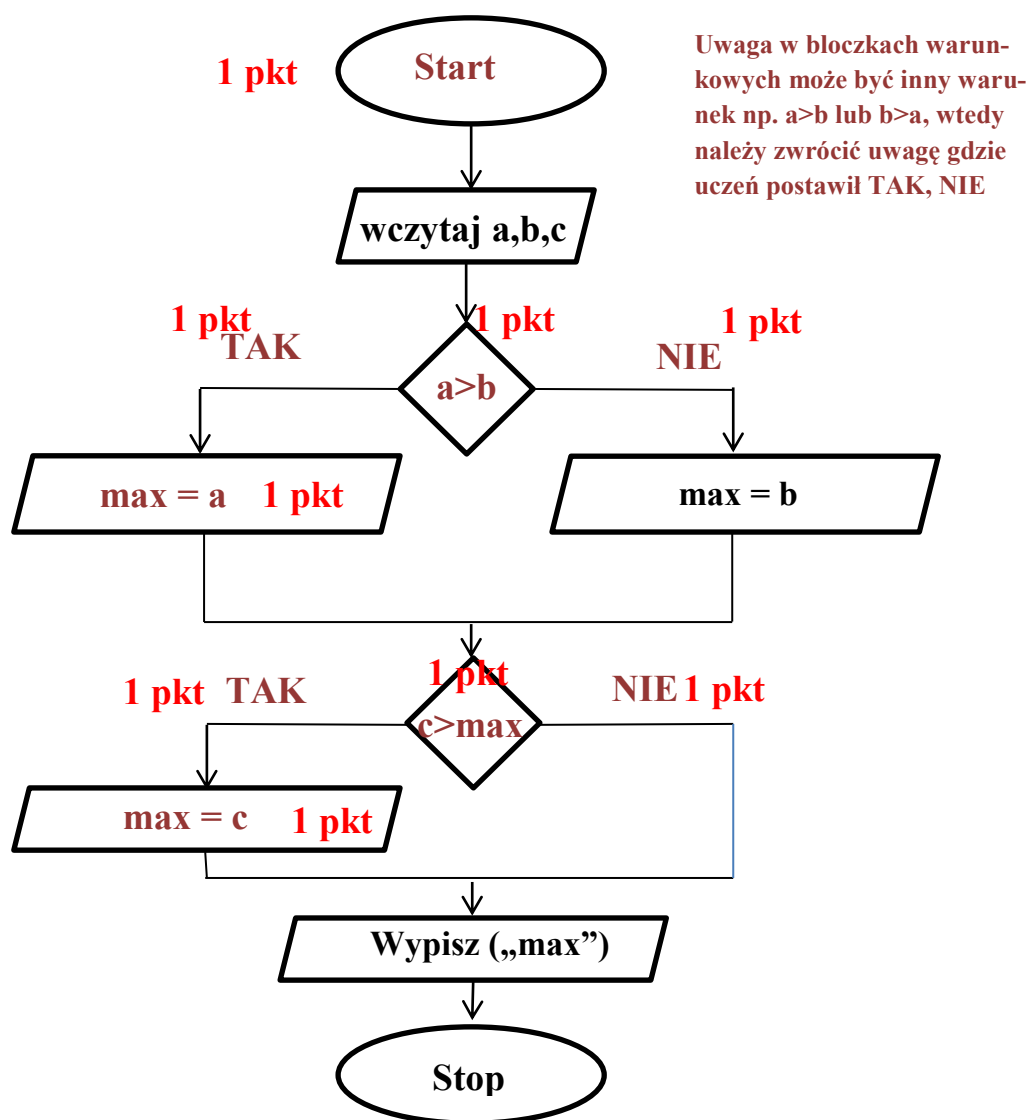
1 pkt

Start

Uwaga w bloczkach warunkowych może być inny warunek np. a>b lub b>a, wtedy należy zwrócić uwagę gdzie uczeń postawił TAK, NIE

wczytaj a,b,c

1 pkt
TAK

1 pkt

1 pkt
NIE

a>b

max = a 1 pkt

max = b

1 pkt TAK

1 pkt

NIE 1 pkt

c>max

max = c 1 pkt

Wypisz („max")

Stop